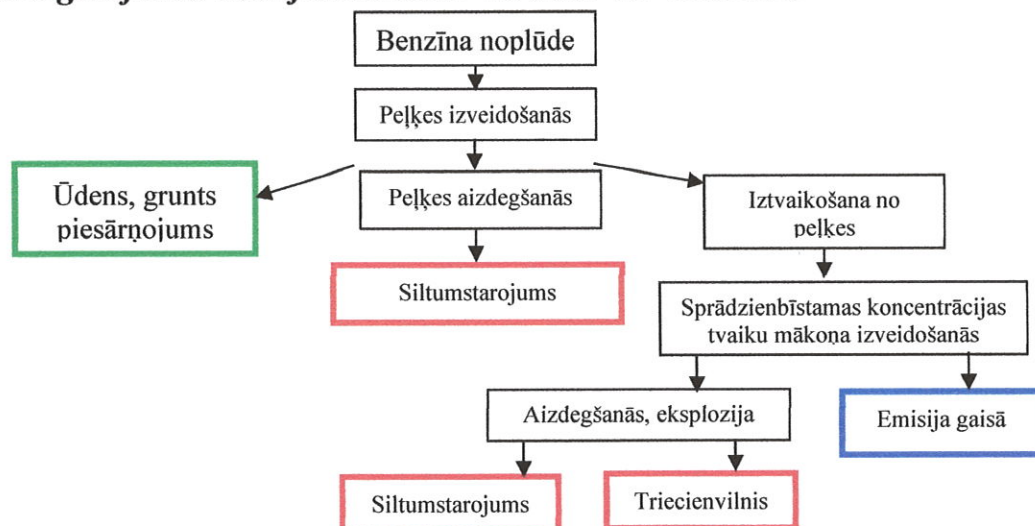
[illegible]

Benzīna noplūde

Peļķes izveidošanās

Ūdens, grunts piesārņojums

Peļķes aizdegšanās

Iztvaikošana no peļķes

Siltumstarojums

Sprādzienbīstamas koncentrācijas tvaiku mākoņa izveidošanās

Aizdegšanās, eksplozija

Emisija gaisā

Siltumstarojums

Triecienvilnis